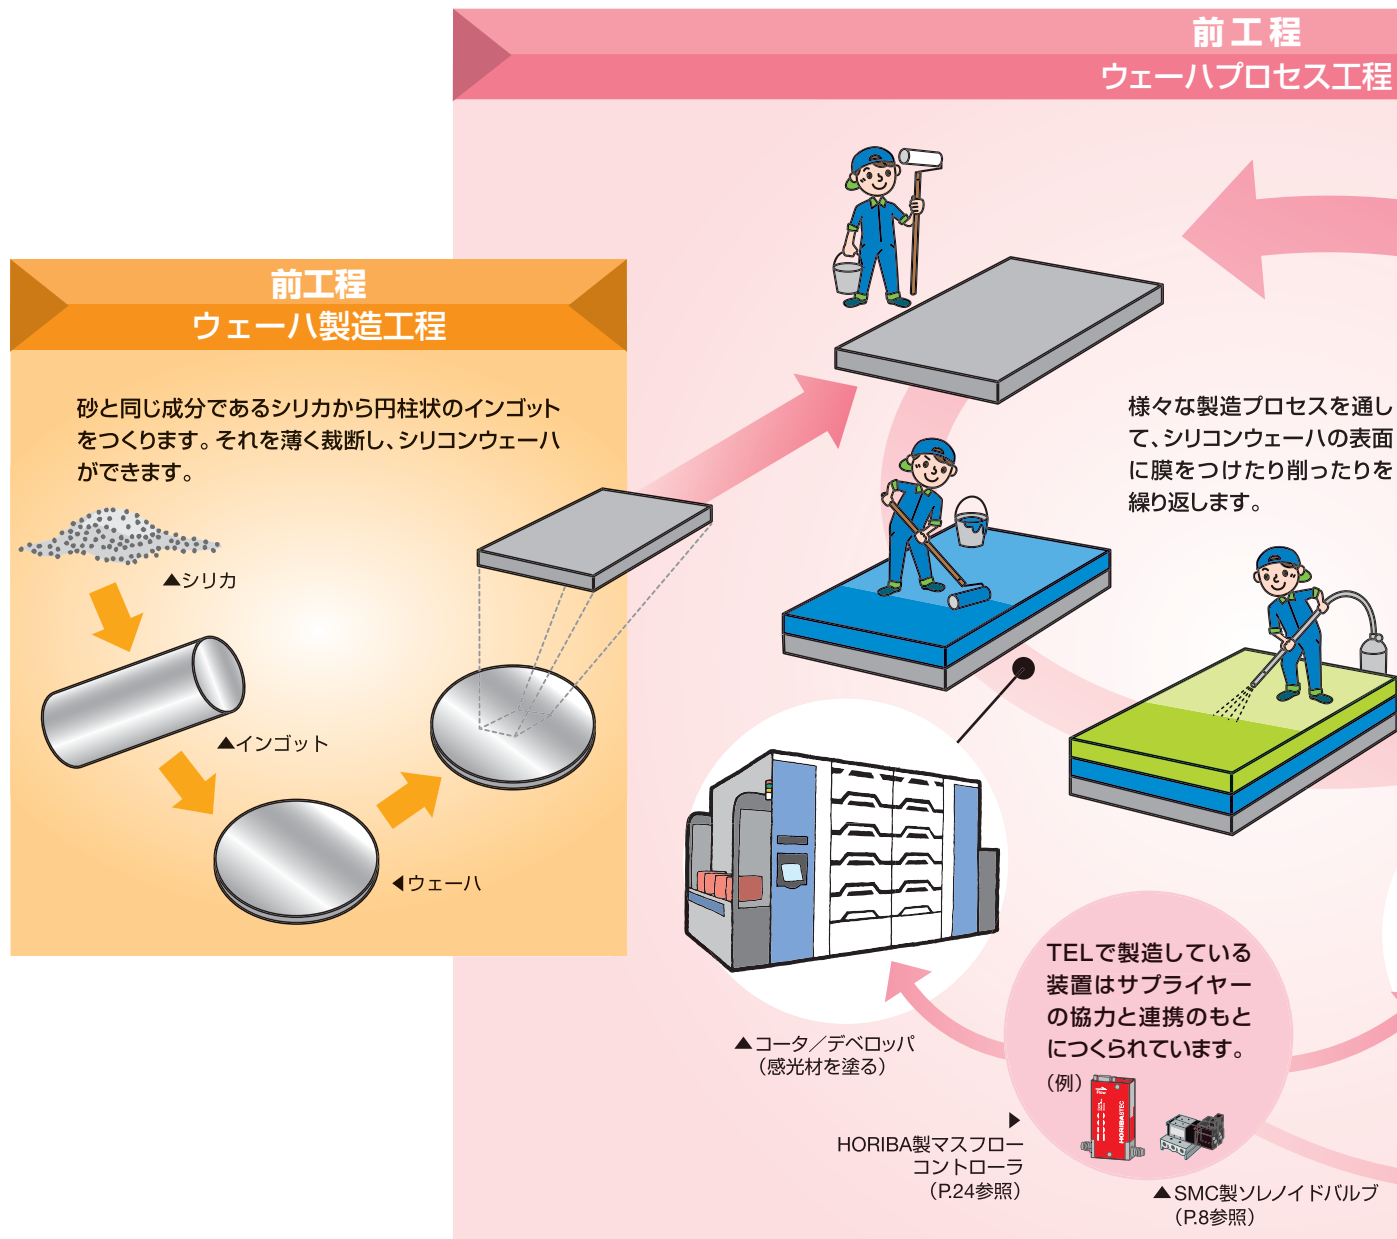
前工程
ウェーハ製造工程

砂と同じ成分であるシリカから円柱状のインゴットをつくります。それを薄く裁断し、シリコンウェーハができます。

▲シリカ

▲インゴット

◀ウェーハ

前工程
ウェーハプロセス工程

様々な製造プロセスを通して、シリコンウェーハの表面に膜をつけたり削ったりを繰り返します。

▲コータ／デベロッパ
（感光材を塗る）

TELで製造している装置はサプライヤーの協力と連携のもとにつくられています。

（例）

▶
HORIBA製マスフローコントローラ
（P.24参照）

▲SMC製ソレノイドバルブ
（P.8参照）